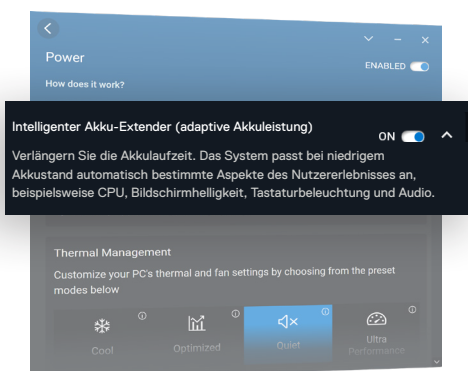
Power

How does it work?

ENABLED

Intelligenter Akku-Extender (adaptive Akkuleistung)

ON

Verlängern Sie die Akkulaufzeit. Das System passt bei niedrigem Akkustand automatisch bestimmte Aspekte des Nutzererlebnisses an, beispielsweise CPU, Bildschirmhelligkeit, Tastaturbeleuchtung und Audio.

Thermal Management

Customize your PC's thermal and fan settings by choosing from the preset modes below

Cool

Optimized

Quiet

Ultra Performance